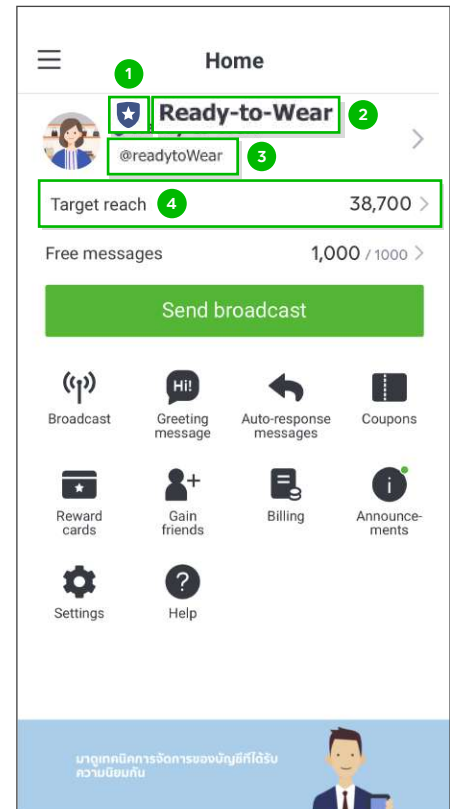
Home

1

Ready-to-Wear 2

@readytoWear 3

Target reach 4 38,700

Free messages 1,000 / 1000

Send broadcast

Broadcast

Hi!
Greeting message

Auto-response messages

Coupons

Reward cards

Gain friends

Billing

Announcements

Settings

Help

มาดูเทคนิคการจัดการของบัญชีที่ได้รับความนิยมกัน